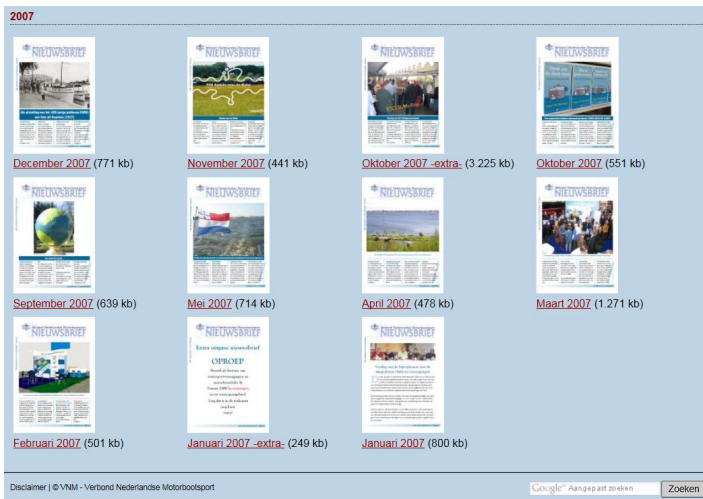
2007

NIEUWSBRIEF
December 2007 (771 kb)

NIEUWSBRIEF
November 2007 (441 kb)

NIEUWSBRIEF
Oktober 2007 -extra- (3.225 kb)

NIEUWSBRIEF
Oktober 2007 (551 kb)

NIEUWSBRIEF
September 2007 (639 kb)

NIEUWSBRIEF
Mei 2007 (714 kb)

NIEUWSBRIEF
April 2007 (478 kb)

NIEUWSBRIEF
Maart 2007 (1.271 kb)

NIEUWSBRIEF
Februari 2007 (501 kb)

NIEUWSBRIEF
Extra uitgave nieuwsbrief
OPROEP
Januari 2007 -extra- (249 kb)

NIEUWSBRIEF
Januari 2007 (800 kb)

Disclaimer | © VNM - Verbond Nederlandse Motorbootsport

Google™ Aangepast zoeken
Zoeken